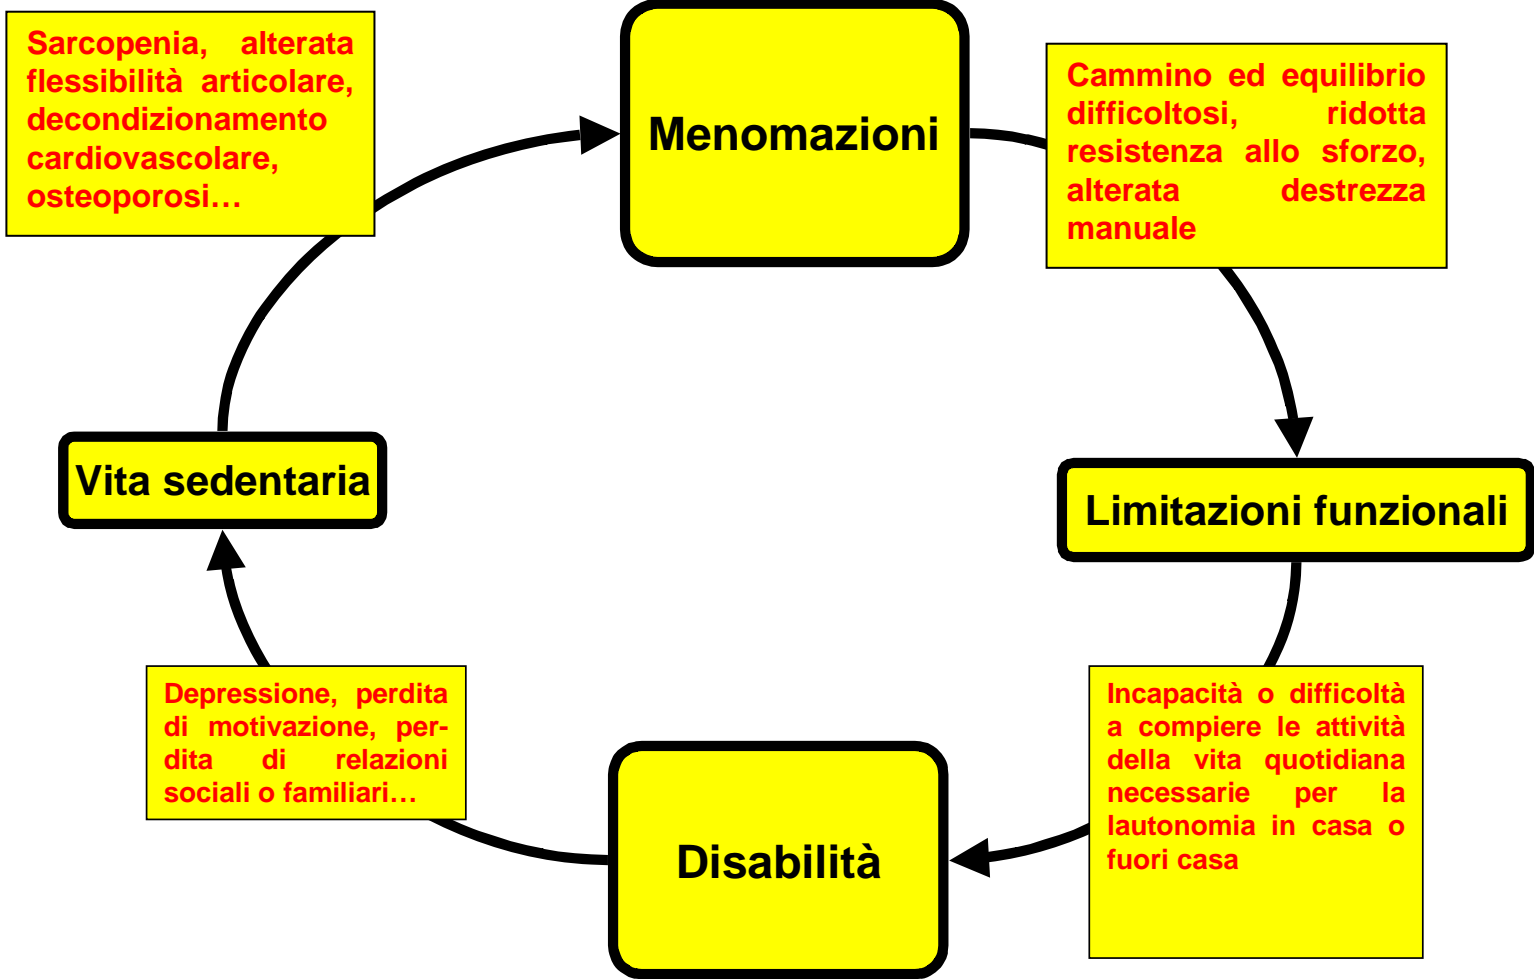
Sarcopenia, alterata flessibilità articolare, decondizionamento cardiovascolare, osteoporosi…

Menomazioni

Cammino ed equilibrio difficoltosi, ridotta resistenza allo sforzo, alterata destrezza manuale

Vita sedentaria

Limitazioni funzionali

Depressione, perdita di motivazione, perdita di relazioni sociali o familiari…

Incapacità o difficoltà a compiere le attività della vita quotidiana necessarie per la lautonomia in casa o fuori casa

Disabilità